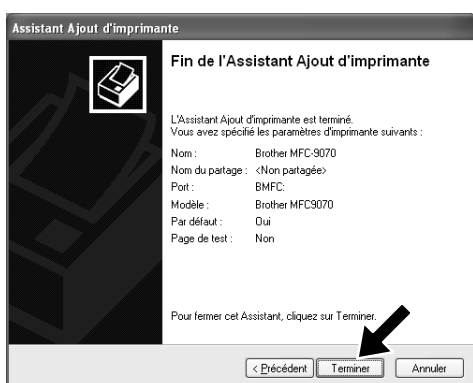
Assistant Ajout d'imprimante

Fin de l'Assistant Ajout d'imprimante

L'Assistant Ajout d'imprimante est terminé.
Vous avez spécifié les paramètres d'imprimante suivants :

| | |
|---|---|
| Nom : | Brother MFC-9070 |
| Nom du partage : | <Non partagée> |
| Port : | BMFC: |
| Modèle : | Brother MFC9070 |
| Par défaut : | Oui |
| Page de test : | Non |

Pour fermer cet Assistant, cliquez sur Terminer.

< Précédent Terminer Annuler